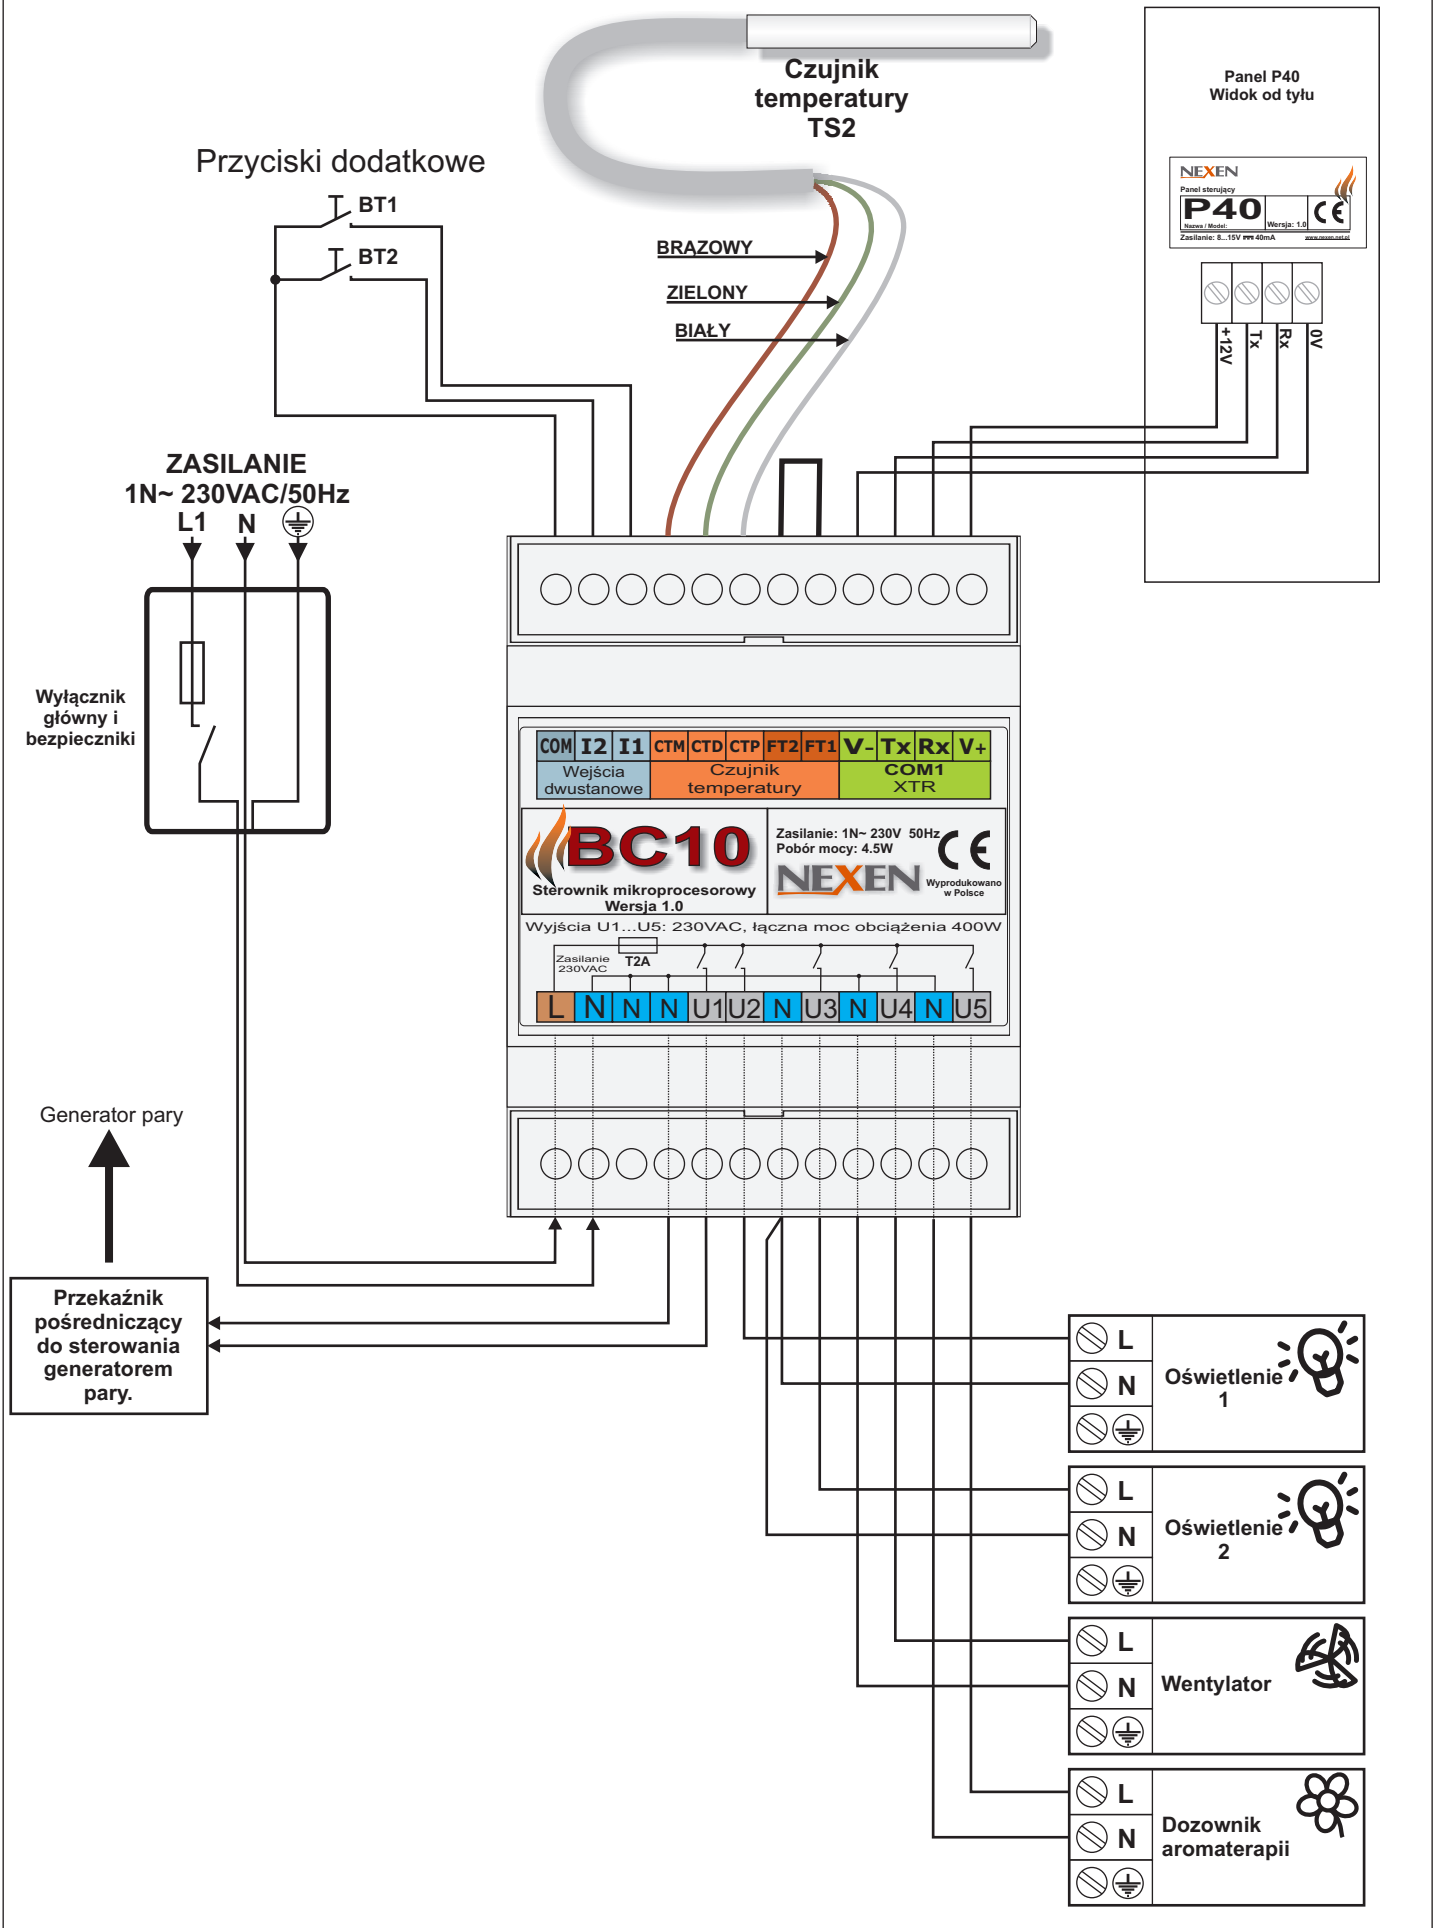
Czujnik temperatury TS2

Panel P40
Widok od tyłu

NEXEN
Panel sterujący
P40
Nazwa / Model:
Wersja: 1.0
Zasilanie: 8...15V 40mA
www.nexen.net.pl

+12V
Tx
Rx
0V

Przyciski dodatkowe

BT1
BT2

BRĄZOWY
ZIELONY
BIAŁY

ZASILANIE
1N~ 230VAC/50Hz
L1 N

Wyłącznik główny i bezpieczniki

| COM | I2 | I1 | CTM | CTD | CTP | FT2 | FT1 | V- | Tx | Rx | V+ |
|---|---|---|---|---|---|---|---|---|---|---|---|

Wejścia dwustanowe
Czujnik temperatury
COM1
XTR

BC10
Sterownik mikroprocesorowy
Wersja 1.0

Zasilanie: 1N~ 230V 50Hz
Pobór mocy: 4.5W
NEXEN
Wyprodukowano w Polsce

Wyjścia U1...U5: 230VAC, łączna moc obciążenia 400W

Zasilanie 230VAC
T2A

| L | N | N | N | U1 | U2 | N | U3 | N | U4 | N | U5 |
|---|---|---|---|---|---|---|---|---|---|---|---|

Generator pary

Przekaźnik pośredniczący do sterowania generatorem pary.

L
N
Oświetlenie 1

L
N
Oświetlenie 2

L
N
Wentylator

L
N
Dozownik aromaterapii